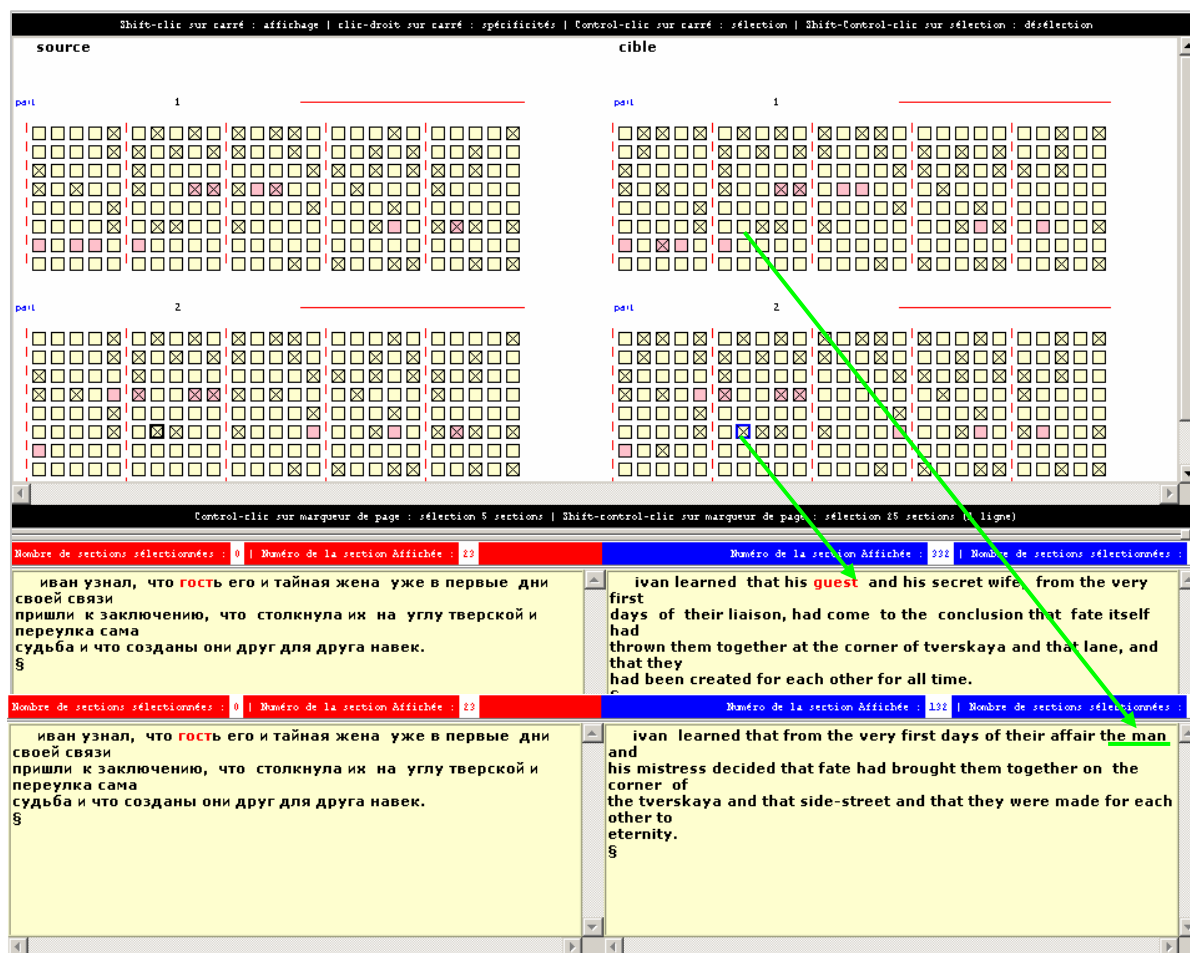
Shift-clic sur carré : affichage | clic-droit sur carré : spécificités | Control-clic sur carré : sélection | Shift-Control-clic sur sélection : déselection

source

cible

part 1

part 1

part 2

part 2

Control-clic sur marqueur de page : sélection 5 sections | Shift-control-clic sur marqueur de page : sélection 25 sections (1 ligne)

Nombre de sections sélectionnées : 0 | Numéro de la section Affichée : 23

Numéro de la section Affichée : 332 | Nombre de sections sélectionnées :

иван узнал, что гость его и тайная жена уже в первые дни своей связи
пришли к заключению, что столкнула их на углу тверской и переулка сама
судьба и что созданы они друг для друга навек.
§

ivan learned that his guest and his secret wife, from the very first
days of their liaison, had come to the conclusion that fate itself had
thrown them together at the corner of tverskaya and that lane, and that they
had been created for each other for all time.

Nombre de sections sélectionnées : 0 | Numéro de la section Affichée : 23

Numéro de la section Affichée : 132 | Nombre de sections sélectionnées :

иван узнал, что гость его и тайная жена уже в первые дни своей связи
пришли к заключению, что столкнула их на углу тверской и переулка сама
судьба и что созданы они друг для друга навек.
§

ivan learned that from the very first days of their affair the man and
his mistress decided that fate had brought them together on the corner of
the tverskaya and that side-street and that they were made for each other to
eternity.
§